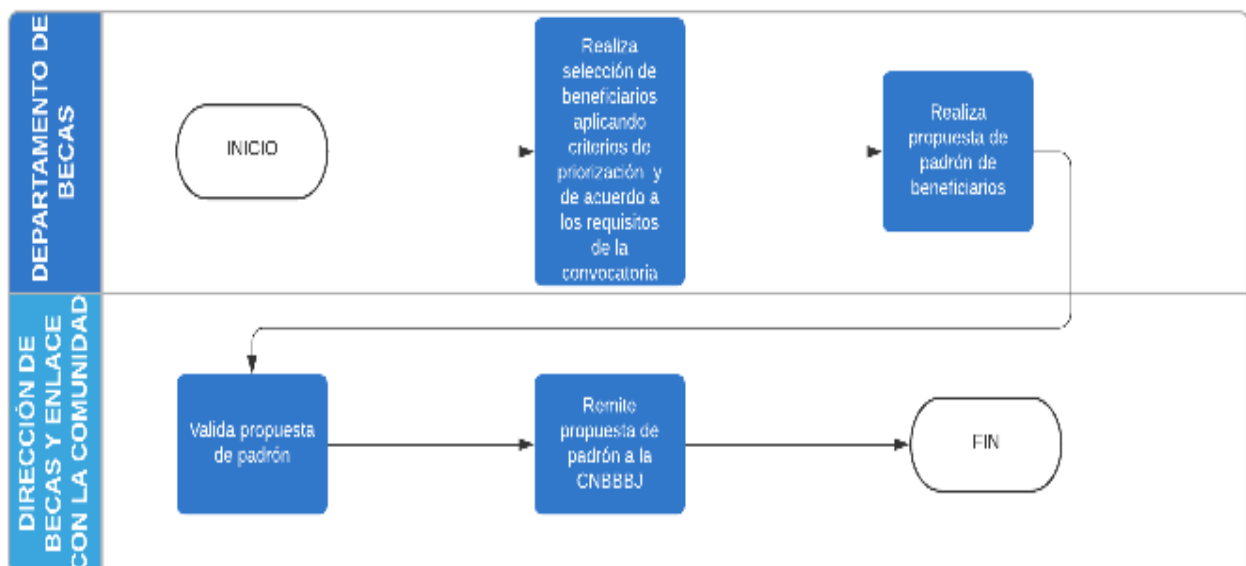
DEPARTAMENTO DE BECAS

INICIO

Realiza selección de beneficiarios aplicando criterios de priorización y de acuerdo a los requisitos de la convocatoria

Realiza propuesta de padrón de beneficiarios

DIRECCIÓN DE BECAS Y ENLACE CON LA COMUNIDAD

Valida propuesta de padrón

Remite propuesta de padrón a la CNBBBJ

FIN